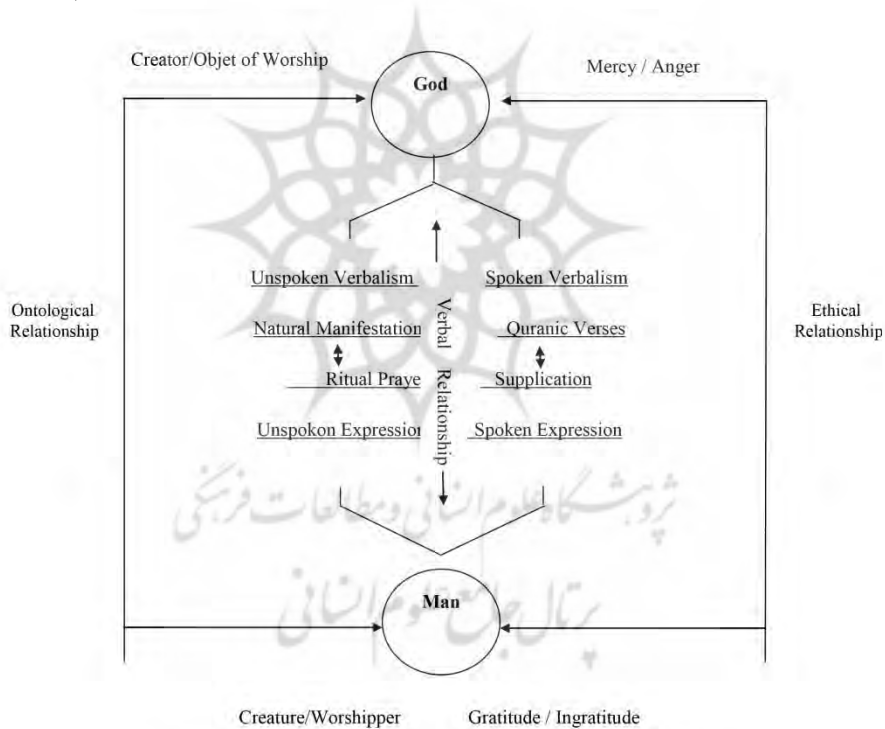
Creator/Objet of Worship

Mercy / Anger

God

Ontological Relationship

Unspoken Verbalism

Natural Manifestation

Ritual Praye

Unspokon Expressior

Verbal Relationship

Spoken Verbalism

Quranic Verses

Supplication

Spoken Expression

Ethical Relationship

پژوهشگاه علوم انسانی و مطالعات فرهنگی

پرتال جامع علوم انسانی

Man

Creature/Worshipper

Gratitude / Ingratitude